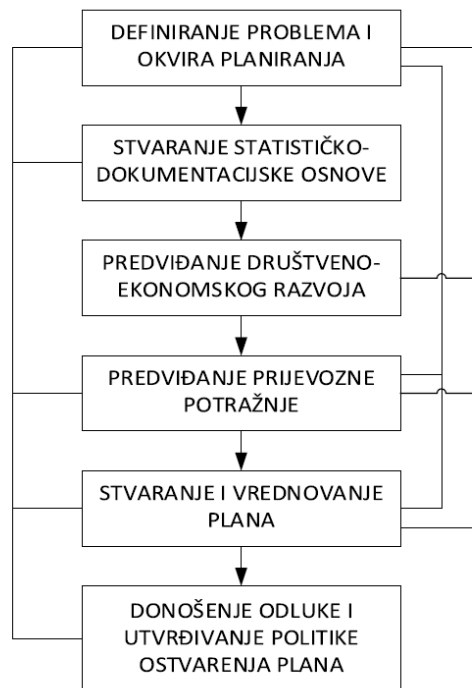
DEFINIRANJE PROBLEMA I OKVIRA PLANIRANJA

STVARANJE STATISTIČKO-DOKUMENTACIJSKE OSNOVE

PREDVIĐANJE DRUŠTVENO-EKONOMSKOG RAZVOJA

PREDVIĐANJE PRIJEVOZNE POTRAŽNJE

STVARANJE I VREDNOVANJE PLANA

DONOŠENJE ODLUKE I UTVRĐIVANJE POLITIKE OSTVARENJA PLANA